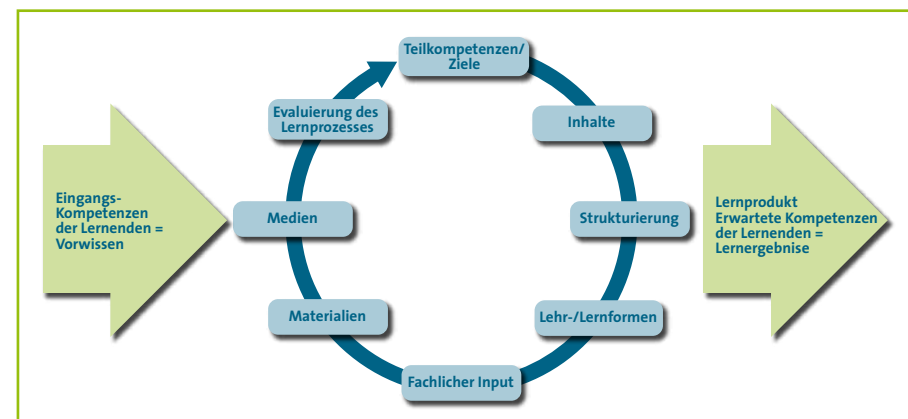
Eingangs-Kompetenzen der Lernenden = Vorwissen

Teilkompetenzen/ Ziele

Inhalte

Strukturierung

Lehr-/Lernformen

Fachlicher Input

Materialien

Medien

Evaluierung des Lernprozesses

Lernprodukt Erwartete Kompetenzen der Lernenden = Lernergebnise